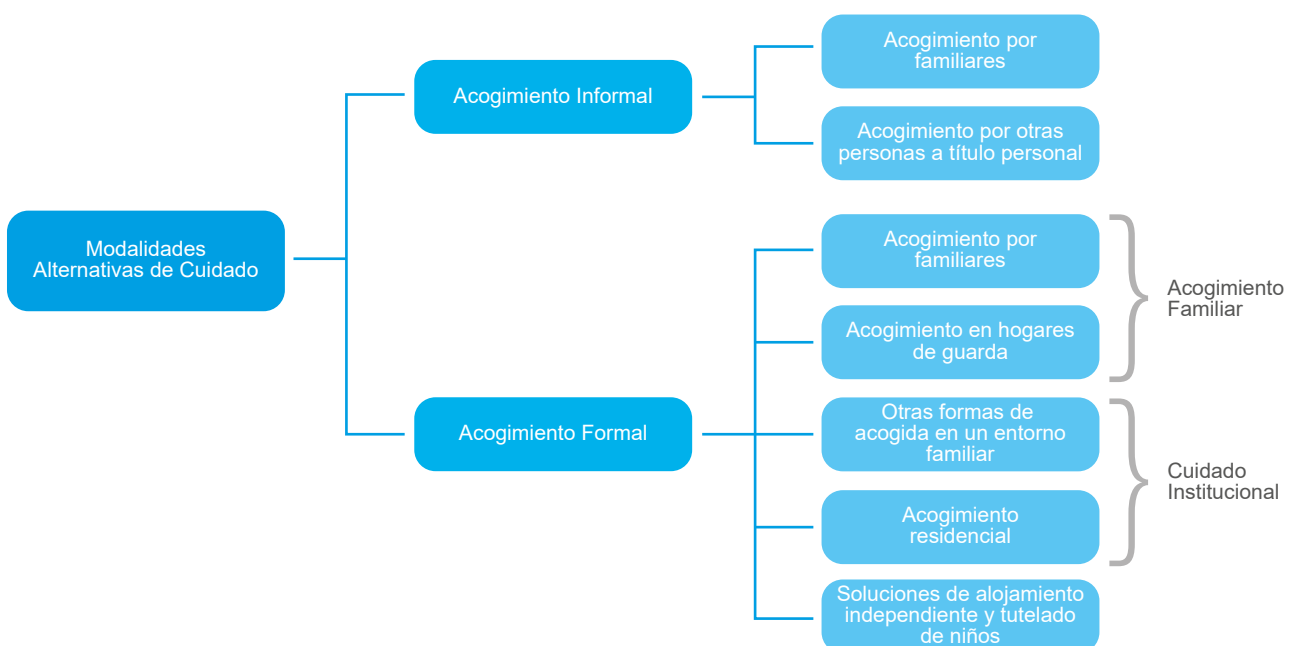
Modalidades Alternativas de Cuidado

Acogimiento Informal

Acogimiento por familiares

Acogimiento por otras personas a título personal

Acogimiento Formal

Acogimiento por familiares

Acogimiento en hogares de guarda

Otras formas de acogida en un entorno familiar

Acogimiento residencial

Soluciones de alojamiento independiente y tutelado de niños

Acogimiento Familiar

Cuidado Institucional